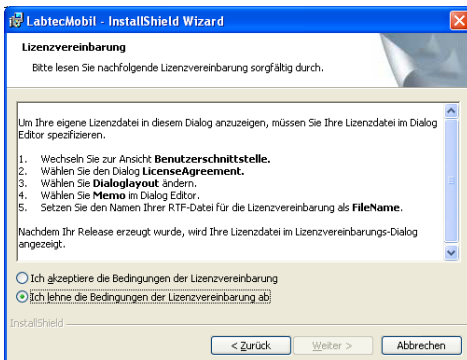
LabtecMobil - InstallShield Wizard

Lizenzvereinbarung

Bitte lesen Sie nachfolgende Lizenzvereinbarung sorgfältig durch.

Um Ihre eigene Lizenzdatei in diesem Dialog anzuzeigen, müssen Sie Ihre Lizenzdatei im Dialog Editor spezifizieren.

1. Wechseln Sie zur Ansicht **Benutzerschnittstelle.**
2. Wählen Sie den Dialog **LicenseAgreement.**
3. Wählen Sie **Dialoglayout** ändern.
4. Wählen Sie **Memo** im Dialog Editor.
5. Setzen Sie den Namen Ihrer RTF-Datei für die Lizenzvereinbarung als **FileName**.

Nachdem Ihr Release erzeugt wurde, wird Ihre Lizenzdatei im Lizenzvereinbarungs-Dialog angezeigt.

Ich akzeptiere die Bedingungen der Lizenzvereinbarung

Ich lehne die Bedingungen der Lizenzvereinbarung ab

InstallShield

< Zurück | Weiter > | Abbrechen